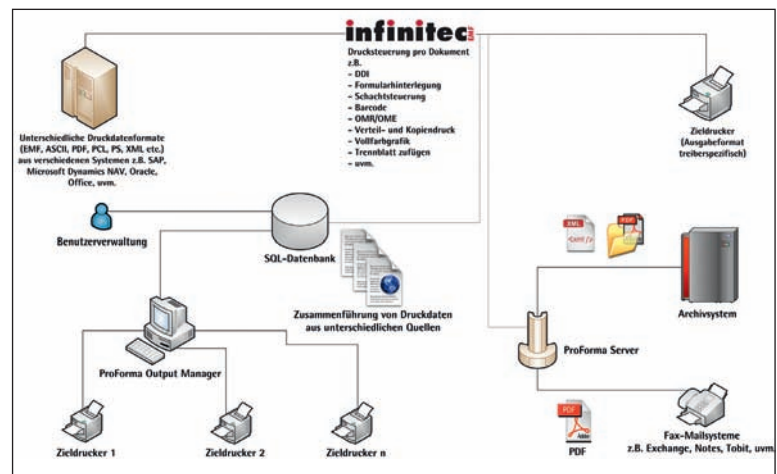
infinitec GmbH

Drucksteuerung pro Dokument z.B.
- DDI
- Formularhinterlegung
- Schachtsteuerung
- Barcode
- OMR/OME
- Verteil- und Kopiendruck
- Vollfarbgrafik
- Trennblatt zufügen
- uvm.

Unterschiedliche Druckdatenformate (EMF, ASCII, PDF, PCL, PS, XML etc.) aus verschiedenen Systemen z.B. SAP, Microsoft Dynamics NAV, Oracle, Office, uvm.

Zieldrucker (Ausgabeformat treiberspezifisch)

Benutzerverwaltung

SQL-Datenbank

XML <xml/>

PDF

Archivsystem

Zusammenführung von Druckdaten aus unterschiedlichen Quellen

ProForma Server

ProForma Output Manager

PDF

Fax-Mailsysteme z.B. Exchange, Notes, Tobit, uvm.

Zieldrucker 1

Zieldrucker 2

Zieldrucker n